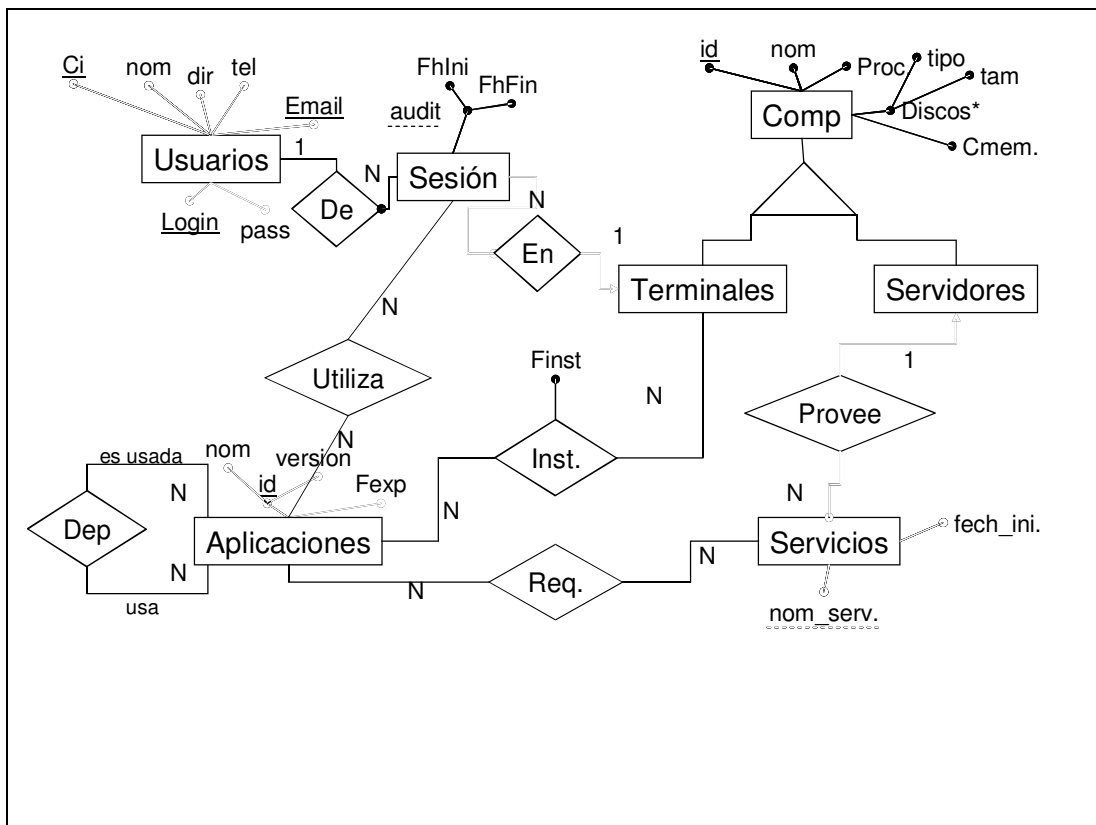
Ci
nom
dir
tel
Email
Usuarios
1
Login
pass
De
N
audit
FhIni
FhFin
Sesión
N
En
1
id
nom
Proc
tipo
tam
Comp
Discos*
Cmem.
Terminales
Servidores
N
Utiliza
Finst
N
1
Provee
N
es usada
nom
version
id
Fexp
N
Dep
Aplicaciones
N
usa
Inst.
N
N
Servicios
fech_ini.
N
Req.
N
nom_serv.